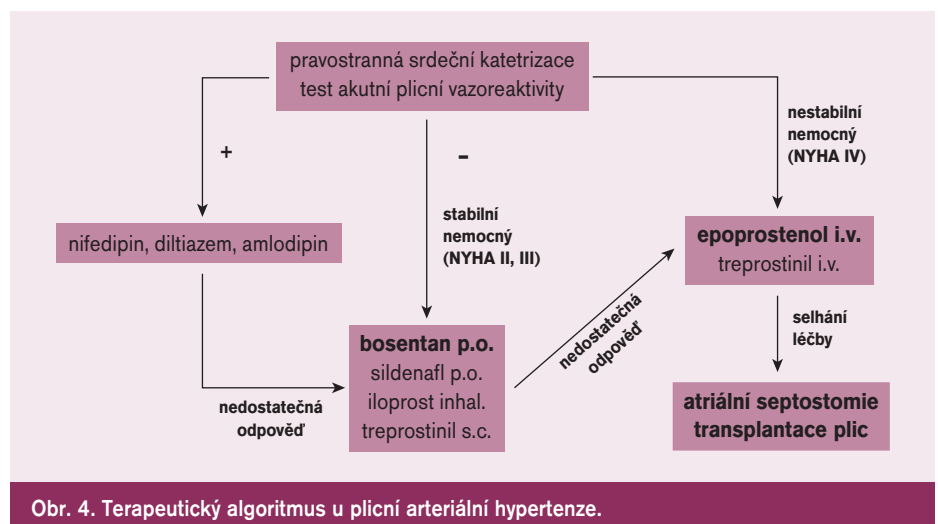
pravostranná srdeční katetrizace
test akutní plicní vazoreaktivity

+

-

nestabilní nemocný (NYHA IV)

nifedipin, diltiazem, amlodipin

stabilní nemocný (NYHA II, III)

epoprostenol i.v.
treprostinil i.v.

nedostatečná odpověď

selhání léčby

bosentan p.o.
sildenafl p.o.
iloprost inhal.
treprostinil s.c.

nedostatečná odpověď

atriální septostomie
transplantace plic

Obr. 4. Terapeutický algoritmus u plicní arteriální hypertenze.